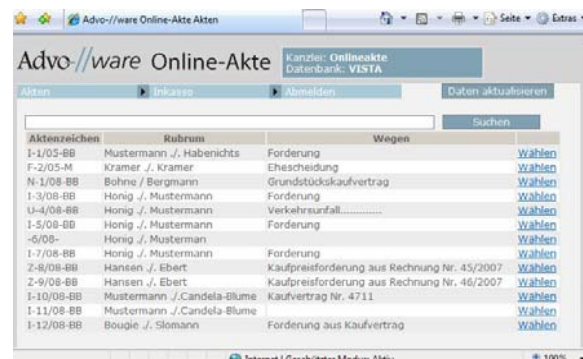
Advo-//ware Online-Akte Akten

Seite ▾ Extras ▾

Advo-//ware Online-Akte

Kanzlei: Onlineakte
Datenbank: VISTA

Akten | Inkasso | Abmelden | Daten aktualisieren

Suchen

| Aktenzeichen | Rubrum | Wegen | |
|---|---|---|---|
| I-1/05-BB | Mustermann ./. Habenichts | Forderung | Wählen |
| F-2/05-M | Kramer ./. Kramer | Ehescheidung | Wählen |
| N-1/08-BB | Bohne / Bergmann | Grundstückskaufvertrag | Wählen |
| I-3/08-BB | Honig ./. Mustermann | Forderung | Wählen |
| U-4/08-BB | Honig ./. Mustermann | Verkehrsunfall............. | Wählen |
| I-5/08-BB | Honig ./. Mustermann | Forderung | Wählen |
| -6/08- | Honig ./. Musterman | | Wählen |
| I-7/08-BB | Honig ./. Mustermann | Forderung | Wählen |
| Z-8/08-BB | Hansen ./. Ebert | Kaufpreisforderung aus Rechnung Nr. 45/2007 | Wählen |
| Z-9/08-BB | Hansen ./. Ebert | Kaufpreisforderung aus Rechnung Nr. 46/2007 | Wählen |
| I-10/08-BB | Mustermann ./.Candela-Blume | Kaufvertrag Nr. 4711 | Wählen |
| I-11/08-BB | Mustermann ./.Candela-Blume | | Wählen |
| I-12/08-BB | Bougie ./. Slomann | Forderung aus Kaufvertrag | Wählen |

Internet | Geschützter Modus: Aktiv

100%